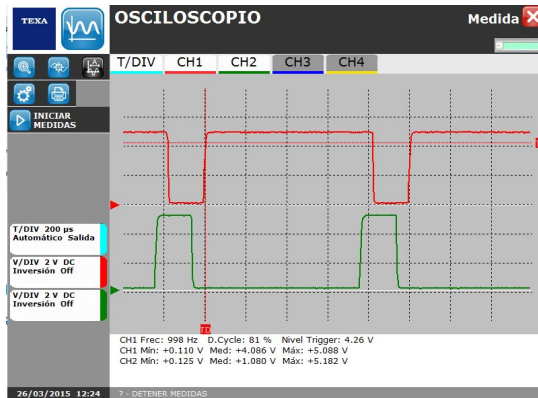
TEXA

OSCILOSCOPIO

Medida

T/DIV CH1 CH2 CH3 CH4

INICIAR MEDIDAS

T/DIV 200 µs Automático Salida

V/DIV 2 V DC Inversión Off

V/DIV 2 V DC Inversión Off

TD

CH1 Frec: 998 Hz D.Cycle: 81 % Nivel Trigger: 4.26 V
CH1 Mín: +0.110 V Med: +4.086 V Máx: +5.088 V
CH2 Mín: +0.125 V Med: +1.080 V Máx: +5.182 V

26/03/2015 12:24

? - DETENER MEDIDAS